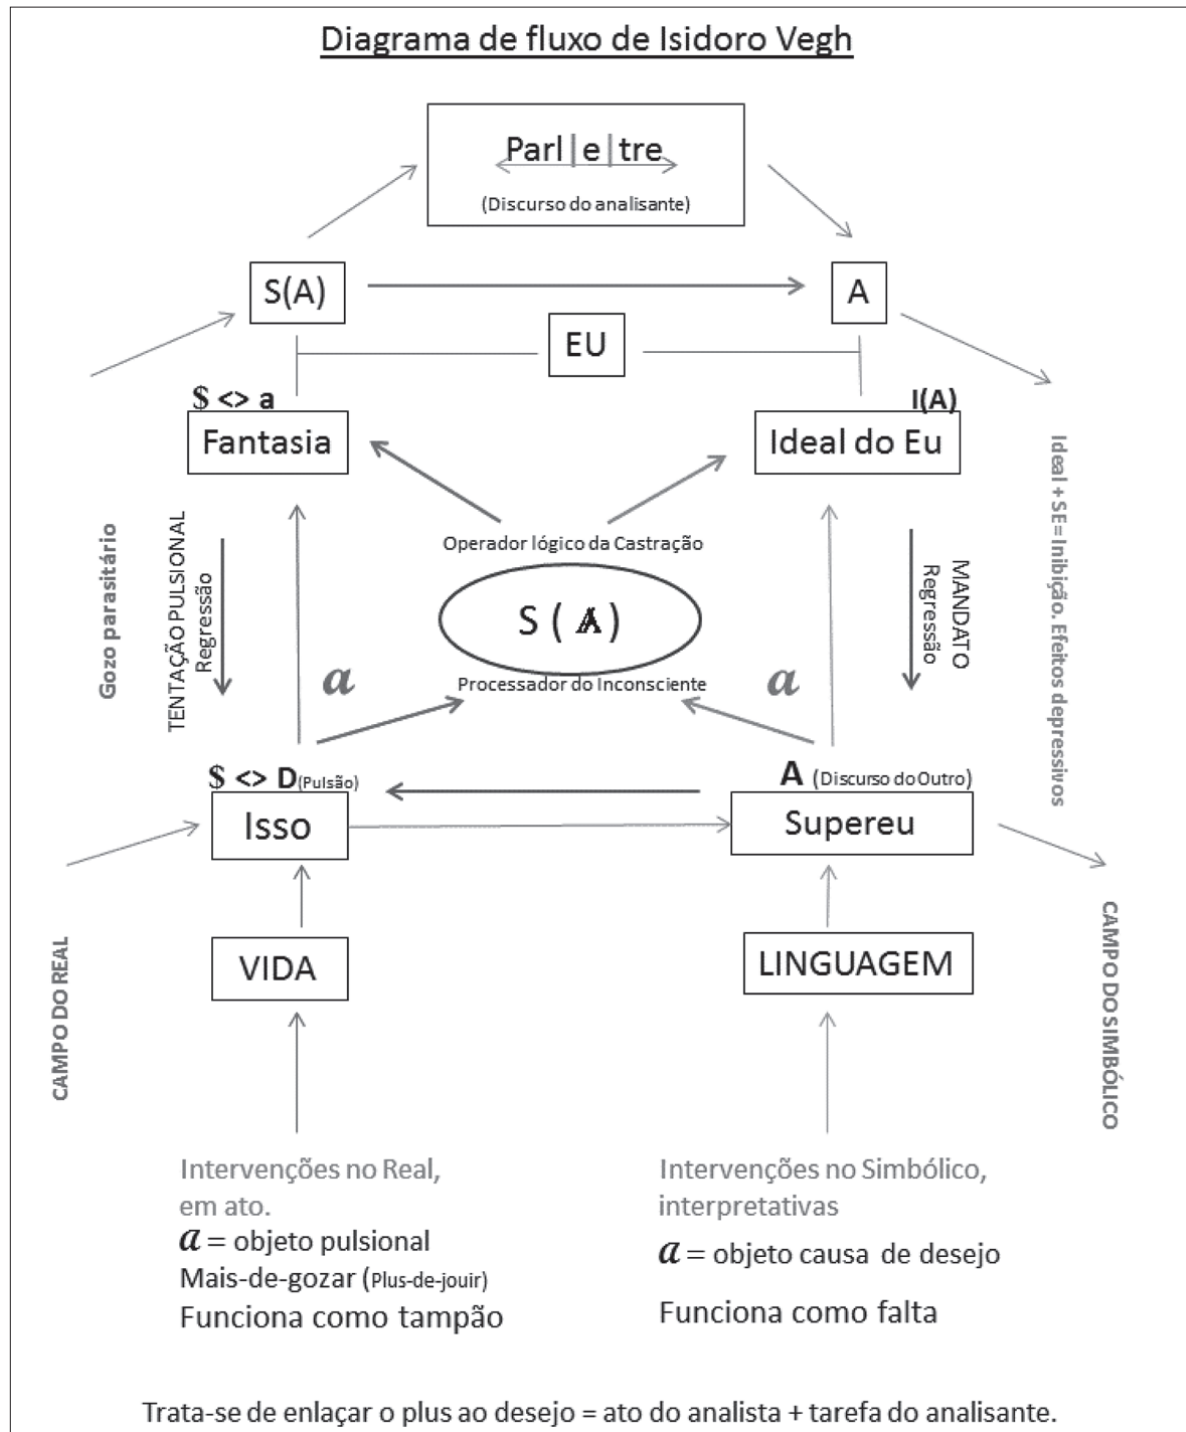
Diagrama de fluxo de Isidoro Vegh

Parl | e | tre
(Discurso do analisante)

S(A)

A

EU

$ <> a

Fantasia

I(A)

Ideal do Eu

Gozo parasitário

TENTAÇÃO PULSIONAL
Regressão

Operador lógico da Castração

S ( A̸ )

Processador do Inconsciente

MANDATO
Regressão

Ideal + SE= Inibição. Efeitos depressivos

$a$

$a$

$ <> D(Pulsão)

Isso

A (Discurso do Outro)

Supereu

CAMPO DO REAL

VIDA

LINGUAGEM

CAMPO DO SIMBÓLICO

Intervenções no Real, em ato.
$a$ = objeto pulsional
Mais-de-gozar (Plus-de-jouir)
Funciona como tampão

Intervenções no Simbólico, interpretativas
$a$ = objeto causa de desejo
Funciona como falta

Trata-se de enlaçar o plus ao desejo = ato do analista + tarefa do analisante.